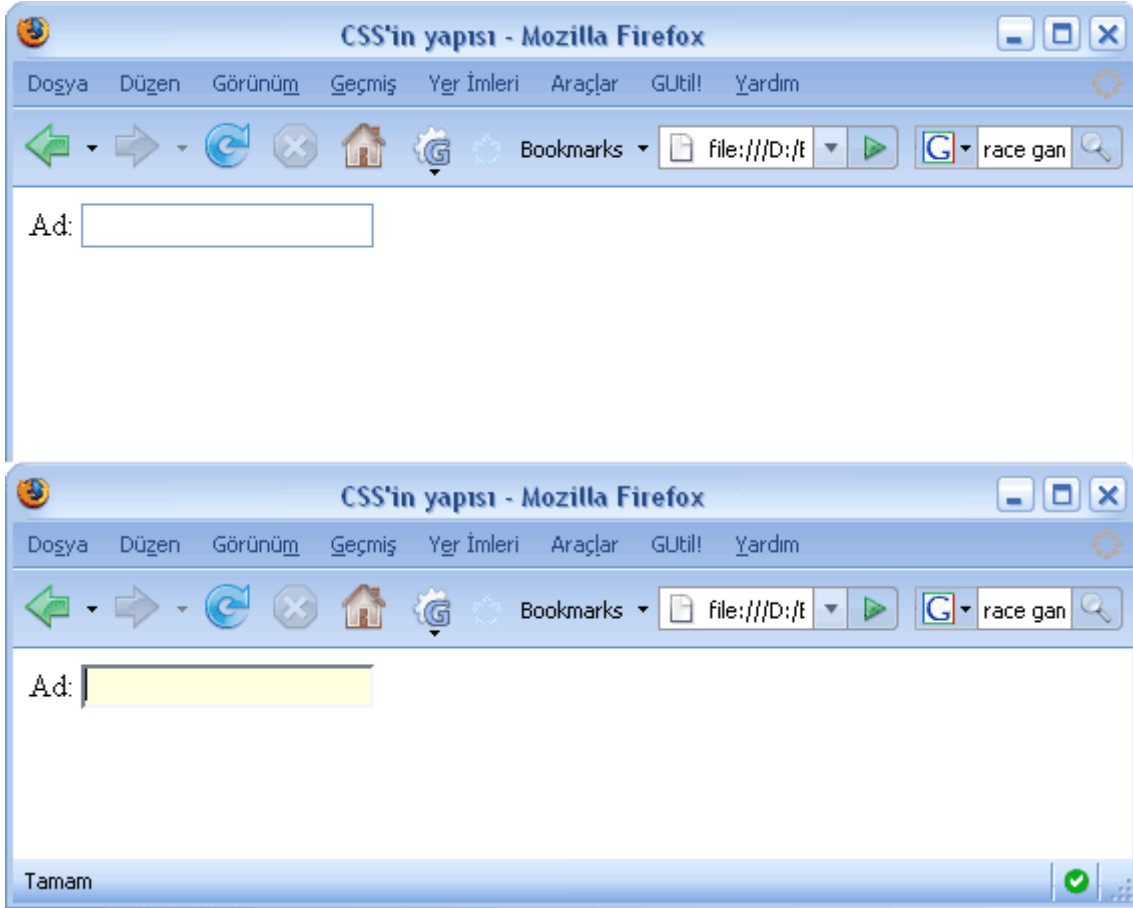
CSS'in yapısı - Mozilla Firefox

Dosya Düzen Görünüm Geçmiş Yer İmleri Araçlar GUtil! Yardım

Bookmarks file:///D:/E race gan

Ad:

CSS'in yapısı - Mozilla Firefox

Dosya Düzen Görünüm Geçmiş Yer İmleri Araçlar GUtil! Yardım

Bookmarks file:///D:/E race gan

Ad:

Tamam